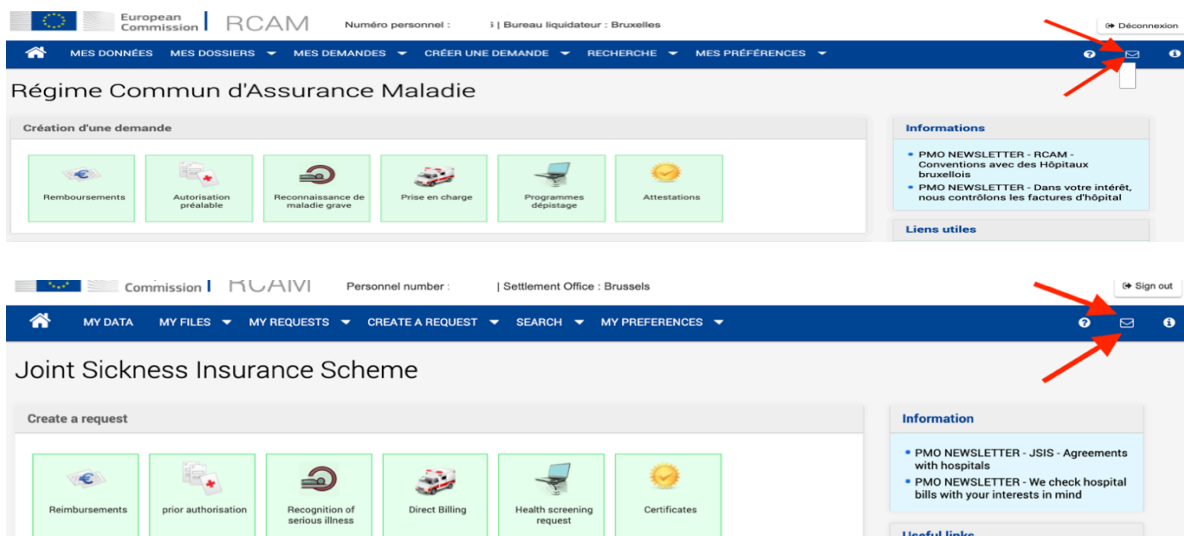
European Commission | RCAM

Numéro personnel : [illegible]5 | Bureau liquidateur : Bruxelles

Déconnexion

MES DONNÉES MES DOSSIERS MES DEMANDES CRÉER UNE DEMANDE RECHERCHE MES PRÉFÉRENCES

Régime Commun d'Assurance Maladie

Création d'une demande

Remboursements

Autorisation préalable

Reconnaissance de maladie grave

Prise en charge

Programmes dépistage

Attestations

Informations

• PMO NEWSLETTER - RCAM - Conventions avec des Hôpitaux bruxellois

• PMO NEWSLETTER - Dans votre intérêt, nous contrôlons les factures d'hôpital

Liens utiles

Commission | RCAM

Personnel number :

| Settlement Office : Brussels

Sign out

MY DATA MY FILES MY REQUESTS CREATE A REQUEST SEARCH MY PREFERENCES

Joint Sickness Insurance Scheme

Create a request

Reimbursements

prior authorisation

Recognition of serious illness

Direct Billing

Health screening request

Certificates

Information

• PMO NEWSLETTER - JSIS - Agreements with hospitals

• PMO NEWSLETTER - We check hospital bills with your interests in mind

Useful links